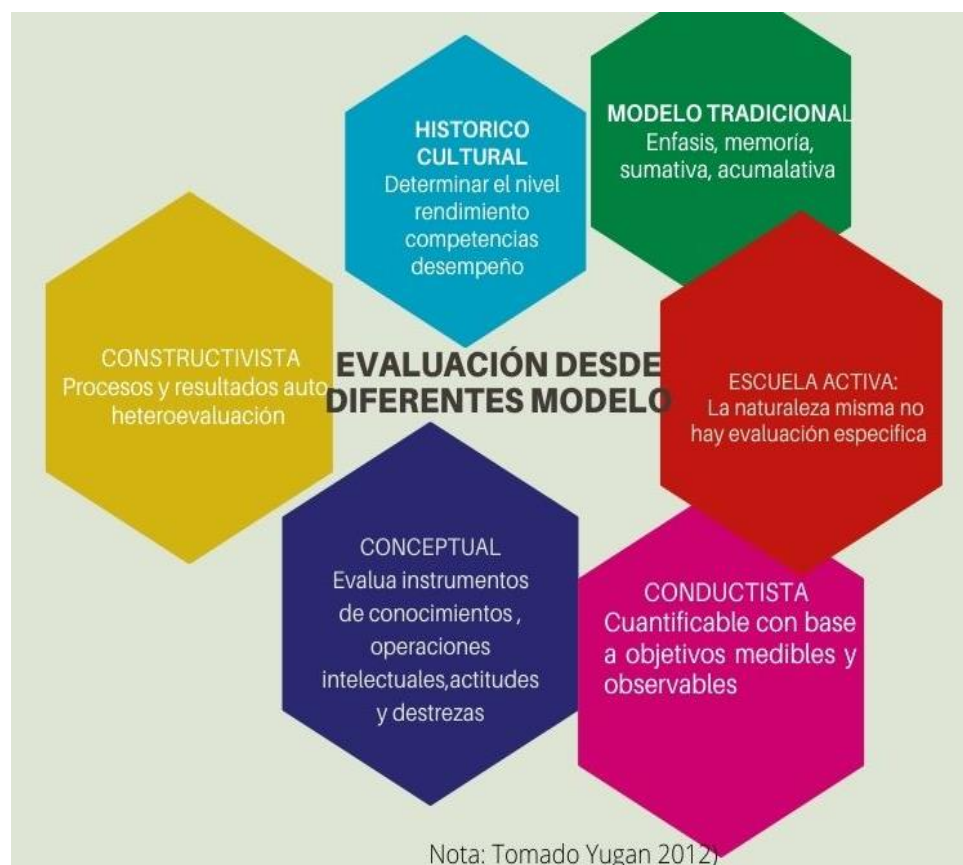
HISTORICO CULTURAL
Determinar el nivel rendimiento competencias desempeño

MODELO TRADICIONAL
Enfasis, memoría, sumativa, acumalativa

CONSTRUCTIVISTA
Procesos y resultados auto heteroevaluación

EVALUACIÓN DESDE DIFERENTES MODELO

ESCUELA ACTIVA:
La naturaleza misma no hay evaluación especifica

CONCEPTUAL
Evalua instrumentos de conocimientos , operaciones intelectuales,actitudes y destrezas

CONDUCTISTA
Cuantificable con base a objetivos medibles y observables

Nota: Tomado Yugan 2012)